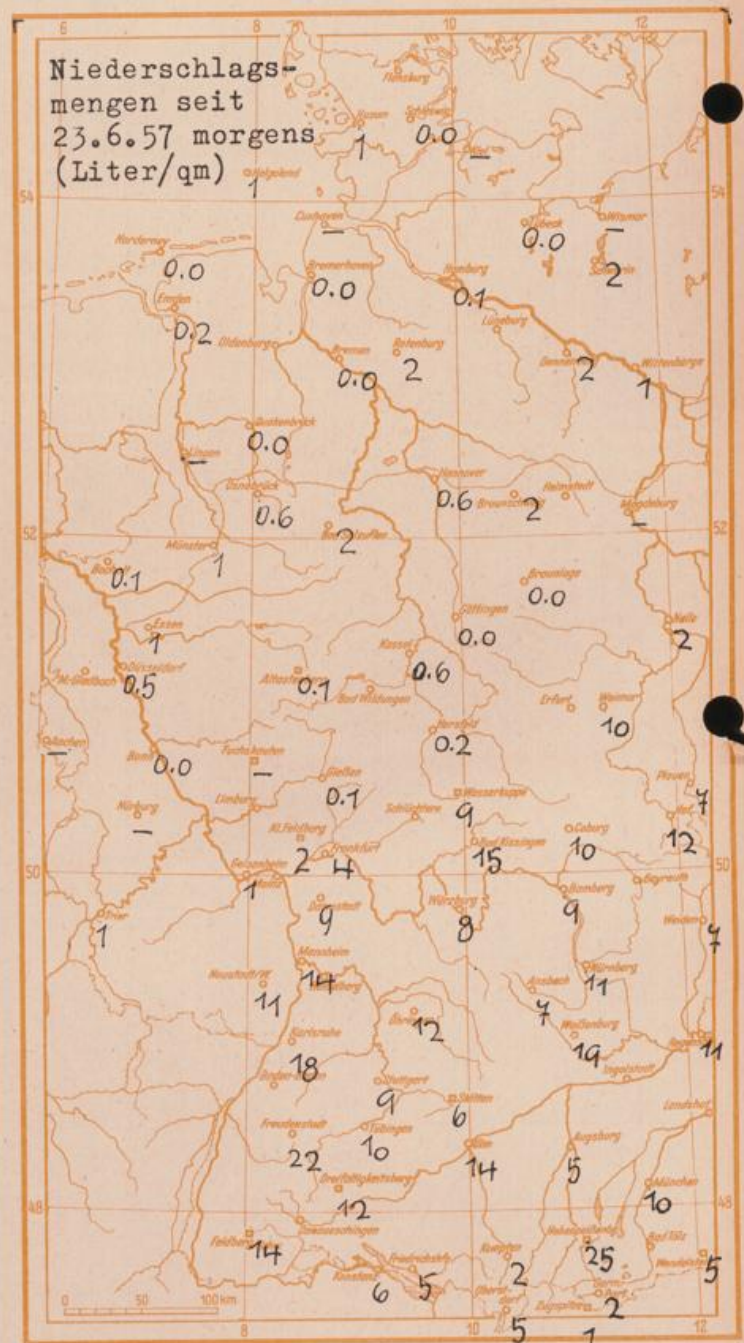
Niederschlagsmengen seit 23.6.57 morgens (Liter/qm)

6 8 10 12

54 52 50 48

Flensburg
Husum 1
Schleswig 0.0
Kiel –
Helgoland 1
Cuxhaven –
Lübeck 0.0
Wismar –
Schwerin 2
Norderney 0.0
Bremerhaven 0.0
Hamburg 0.1
Emden 0.2
Lüneburg
Oldenburg
Bremen 0.0
Rotenburg 2
Gardelegen 2
Wittenberge 1
Quakenbrück 0.0
Lingen –
Osnabrück 0.6
Hannover 0.6
Braunschweig 2
Helmstedt
Magdeburg –
Münster 1
Bad Salzuflen 2
Bocholt 0.1
Braunlage 0.0
Göttingen 0.0
Essen 1
Halle 2
Düsseldorf 0.5
M. Gladbach
Kassel 0.6
Altastenberg 0.1
Bad Wildungen
Erfurt
Weimar 10
Aachen –
Hersfeld 0.2
Bonn 0.0
Fuchskaute –
Gießen 0.1
Wasserkuppe 9
Plauen 7
Nürburg –
Limburg
Schlüchtern
Hof 12
Kl. Feldberg 2
Frankfurt 4
Bad Kissingen 15
Coburg 10
Geisenheim 1
Bayreuth
Trier 1
Darmstadt 9
Würzburg 8
Bamberg 9
Weiden 7
Mannheim 14
Heidelberg
Neustadt 11
Nürnberg 11
Ansbach 7
Öhringen 12
Weißenburg 19
Regensburg 11
Karlsruhe 18
Ingolstadt
Baden-Baden
Stuttgart 9
Stötten 6
Landshut
Freudenstadt 22
Tübingen 10
Ulm 14
Augsburg 5
München 10
Dreifaltigkeitsberg 12
Donaueschingen
Freiburg 14
Hohenpeißenberg 25
Bad Tölz
Kempten 2
Wendelstein 5
Konstanz 6
Friedrichshafen 5
Oberstdorf 5
Zugspitze 2
Garmisch 1

0 50 100 km